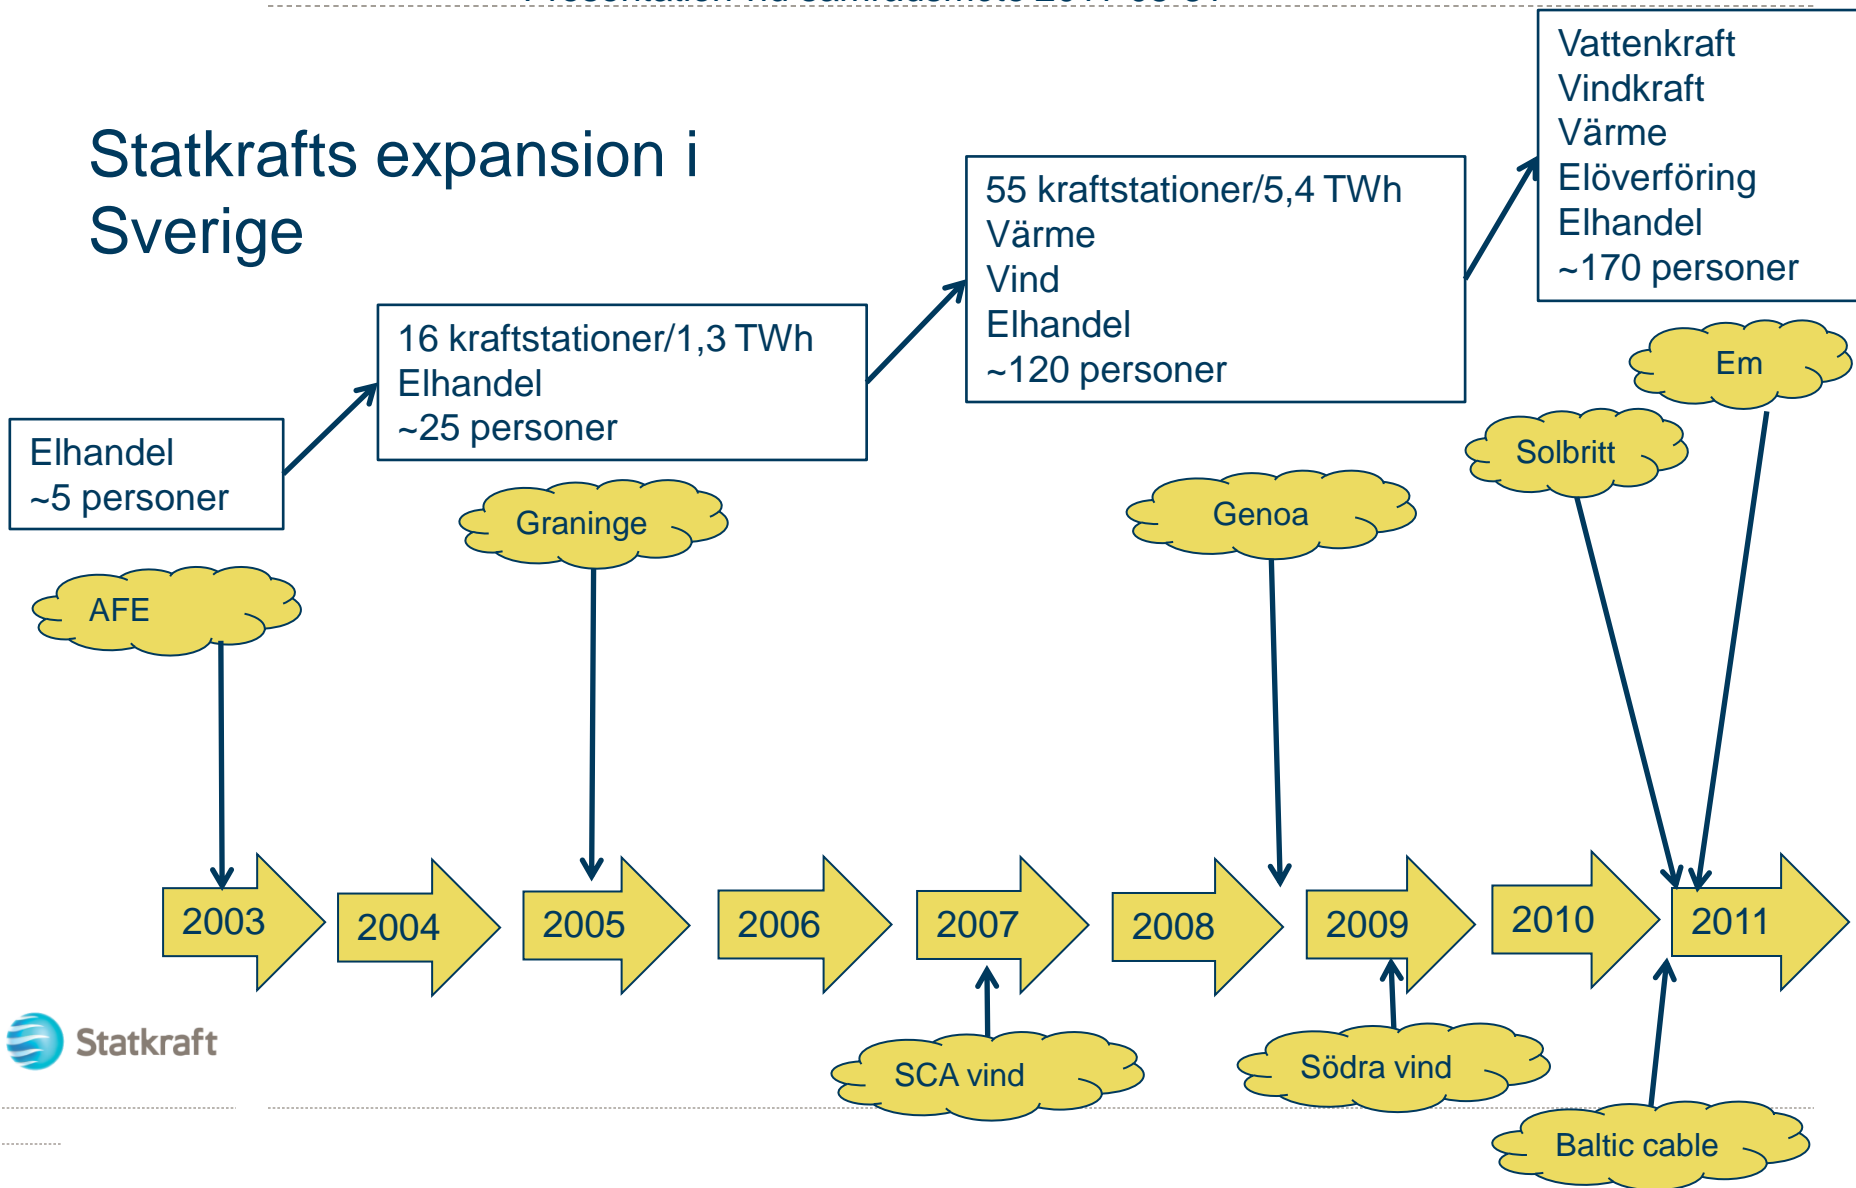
Statkrafts expansion i Sverige

Elhandel
~5 personer

16 kraftstationer/1,3 TWh
Elhandel
~25 personer

55 kraftstationer/5,4 TWh
Värme
Vind
Elhandel
~120 personer

Vattenkraft
Vindkraft
Värme
Elöverföring
Elhandel
~170 personer

AFE

Graninge

Genoa

Solbritt

Em

2003

2004

2005

2006

2007

2008

2009

2010

2011

SCA vind

Södra vind

Baltic cable

Statkraft